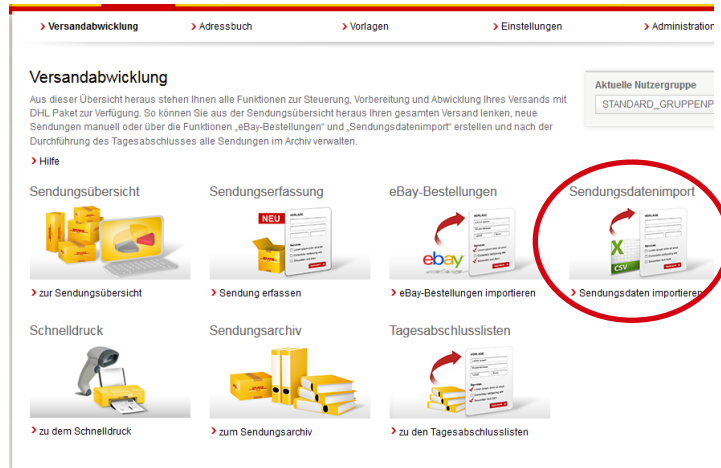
› Versandabwicklung › Adressbuch › Vorlagen › Einstellungen › Administratio

Versandabwicklung

Aus dieser Übersicht heraus stehen Ihnen alle Funktionen zur Steuerung, Vorbereitung und Abwicklung Ihres Versands mit DHL Paket zur Verfügung. So können Sie aus der Sendungsübersicht heraus Ihren gesamten Versand lenken, neue Sendungen manuell oder über die Funktionen „eBay-Bestellungen" und „Sendungsdatenimport" erstellen und nach der Durchführung des Tagesabschlusses alle Sendungen im Archiv verwalten.

› Hilfe

Aktuelle Nutzergruppe

STANDARD_GRUPPENP

Sendungsübersicht

› zur Sendungsübersicht

Sendungserfassung

NEU

› Sendung erfassen

eBay-Bestellungen

ebay

› eBay-Bestellungen importieren

Sendungsdatenimport

CSV

› Sendungsdaten importieren

Schnelldruck

› zu dem Schnelldruck

Sendungsarchiv

› zum Sendungsarchiv

Tagesabschlusslisten

› zu den Tagesabschlusslisten